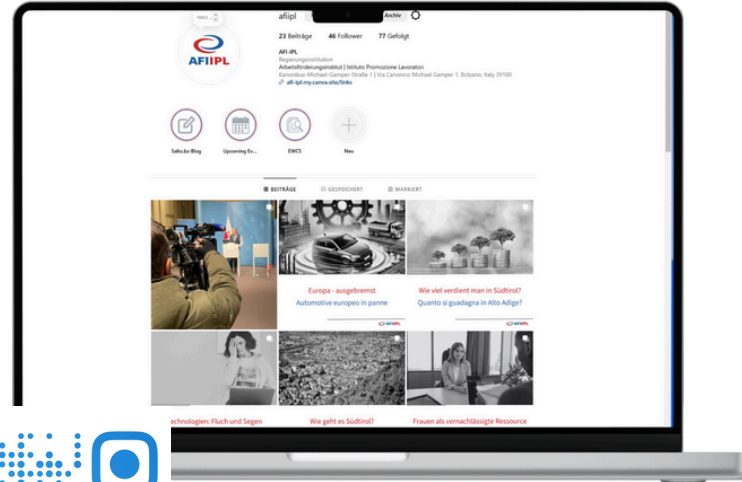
afiipl Archiv

23 Beiträge 46 Follower 77 Gefolgt

AFI-IPL
Regierungsinstitution
Arbeitsförderungsinstitut | Istituto Promozione Lavoratori
Kanonikus-Michael-Gamper-Straße 1 | Via Canonico Michael Gamper 1, Bolzano, Italy 39100
afi-ipl.my.canva.site/links

AFIIPL

Salto.bz-Blog
Upcoming Ev...
EWCS
Neu

BEITRÄGE GESPEICHERT MARKIERT

Europa - ausgebremst
Automotive europeo in panne
AFIIPL

Wie viel verdient man in Südtirol?
Quanto si guadagna in Alto Adige?
AFIIPL

Technologien: Fluch und Segen
Wie geht es Südtirol?
Frauen als vernachlässigte Ressource